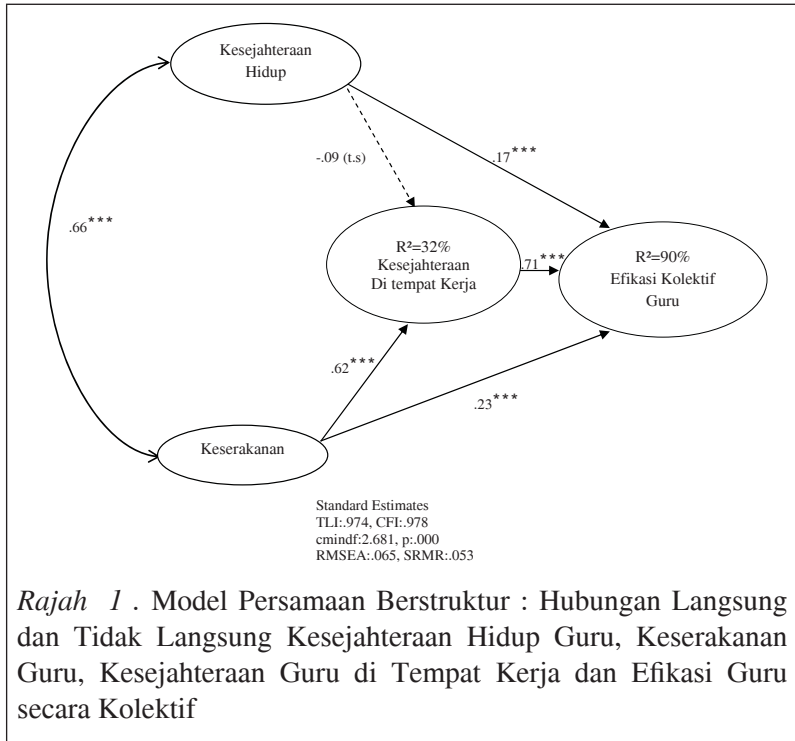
Kesejahteraan Hidup

-.09 (t.s)

.17***

.66***

R²=32%
Kesejahteraan
Di tempat Kerja

.71***

R²=90%
Efikasi Kolektif
Guru

.62***

.23***

Keserakanan

Standard Estimates
TLI:.974, CFI:.978
cmindf:2.681, p:.000
RMSEA:.065, SRMR:.053

*Rajah 1* . Model Persamaan Berstruktur : Hubungan Langsung dan Tidak Langsung Kesejahteraan Hidup Guru, Keserakanan Guru, Kesejahteraan Guru di Tempat Kerja dan Efikasi Guru secara Kolektif